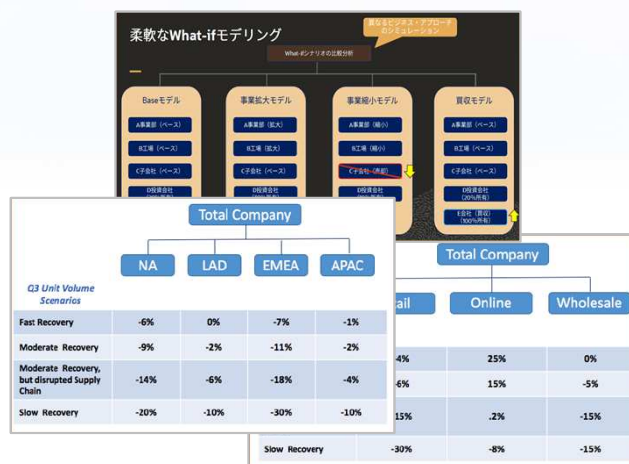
柔軟なWhat-ifモデリング

異なるビジネス・アプローチのシミュレーション

What-ifシナリオの比較分析

Baseモデル
A事業部（ベース）
B工場（ベース）
C子会社（ベース）
D投資会社
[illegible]

事業拡大モデル
A事業部（拡大）
B工場（拡大）
C子会社（ベース）
D投資会社
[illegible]

事業縮小モデル
A事業部（縮小）
B工場（縮小）
C子会社（売却）
D投資会社
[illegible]

買収モデル
A事業部（ベース）
B工場（ベース）
C子会社（ベース）
D投資会社
(20%所有)
E会社（買収）
(100%所有)

Total Company

NA | LAD | EMEA | APAC

Q3 Unit Volume Scenarios

| | NA | LAD | EMEA | APAC |
|---|---|---|---|---|
| Fast Recovery | -6% | 0% | -7% | -1% |
| Moderate Recovery | -9% | -2% | -11% | -2% |
| Moderate Recovery, but disrupted Supply Chain | -14% | -6% | -18% | -4% |
| Slow Recovery | -20% | -10% | -30% | -10% |

Total Company

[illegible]ail | Online | Wholesale

| | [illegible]ail | Online | Wholesale |
|---|---|---|---|
| | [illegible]4% | 25% | 0% |
| | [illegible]6% | 15% | -5% |
| | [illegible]15% | .2% | -15% |
| Slow Recovery | -30% | -8% | -15% |